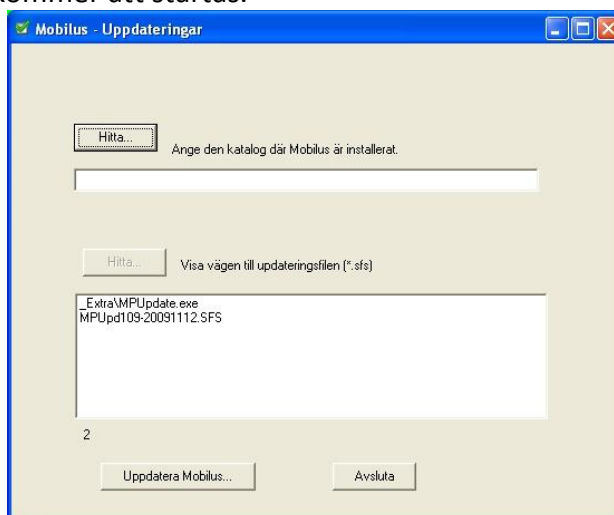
kommer att startas.

Mobilus - Uppdateringar

Hitta...

Ange den katalog där Mobilus är installerat.

Hitta...

Visa vägen till uppdateringsfilen (*.sfs)

_Extra\MPUpdate.exe
MPUpd109-20091112.SFS

2

Uppdatera Mobilus...

Avsluta